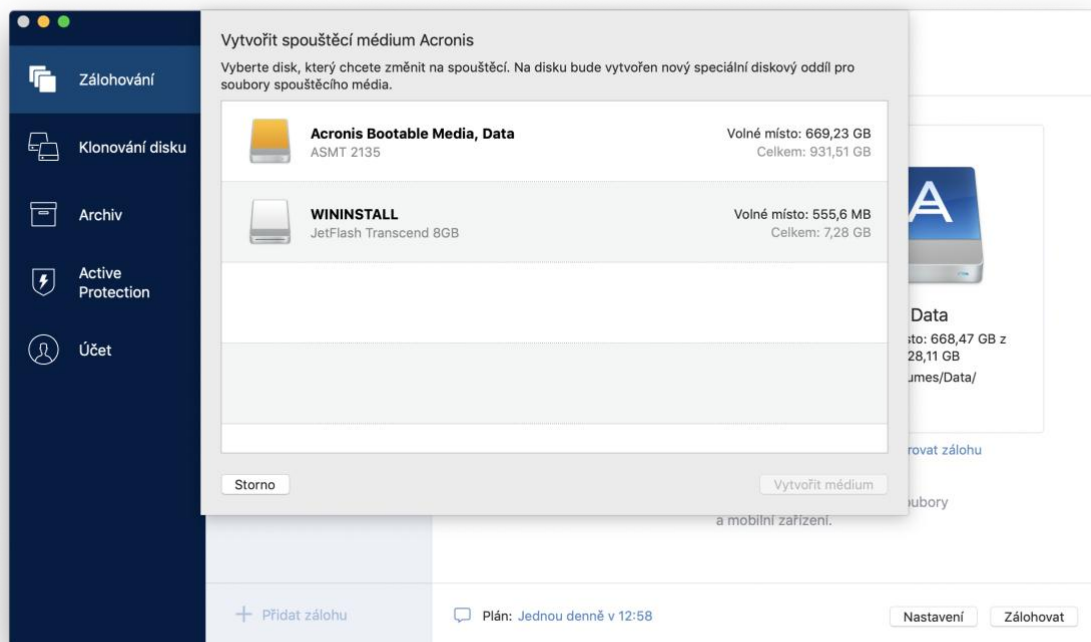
Zálohování

Klonování disku

Archiv

Active Protection

Účet

Vytvořit spouštěcí médium Acronis

Vyberte disk, který chcete změnit na spouštěcí. Na disku bude vytvořen nový speciální diskový oddíl pro soubory spouštěcího média.

Acronis Bootable Media, Data
ASMT 2135
Volné místo: 669,23 GB
Celkem: 931,51 GB

WININSTALL
JetFlash Transcend 8GB
Volné místo: 555,6 MB
Celkem: 7,28 GB

Storno

Vytvořit médium

Data
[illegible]sto: 668,47 GB z
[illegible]28,11 GB
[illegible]umes/Data/

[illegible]rovat zálohu

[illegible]oubory
a mobilní zařízení.

+ Přidat zálohu

Plán: Jednou denně v 12:58

Nastavení

Zálohovat